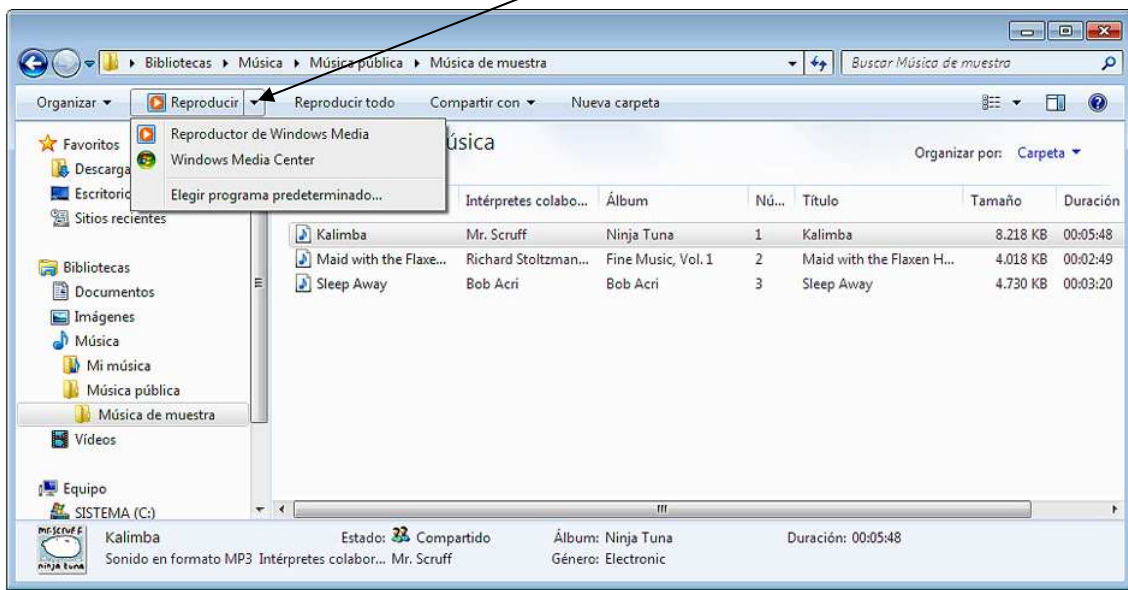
Bibliotecas ▸ Música ▸ Música pública ▸ Música de muestra

Buscar Música de muestra

Organizar ▾ Reproducir ▾ Reproducir todo Compartir con ▾ Nueva carpeta

Reproductor de Windows Media
Windows Media Center
Elegir programa predeterminado...

úsica

Organizar por: Carpeta ▾

Favoritos
Descarga
Escritorio
Sitios recientes

Bibliotecas
Documentos
Imágenes
Música
Mi música
Música pública
Música de muestra
Vídeos

Equipo
SISTEMA (C:)

| | Intérpretes colabo... | Álbum | Nú... | Título | Tamaño | Duración |
|---|---|---|---|---|---|---|
| Kalimba | Mr. Scruff | Ninja Tuna | 1 | Kalimba | 8.218 KB | 00:05:48 |
| Maid with the Flaxe... | Richard Stoltzman... | Fine Music, Vol. 1 | 2 | Maid with the Flaxen H... | 4.018 KB | 00:02:49 |
| Sleep Away | Bob Acri | Bob Acri | 3 | Sleep Away | 4.730 KB | 00:03:20 |

Mr. Scruff ninja tuna

Kalimba Estado: Compartido Álbum: Ninja Tuna Duración: 00:05:48
Sonido en formato MP3 Intérpretes colabor... Mr. Scruff Género: Electronic